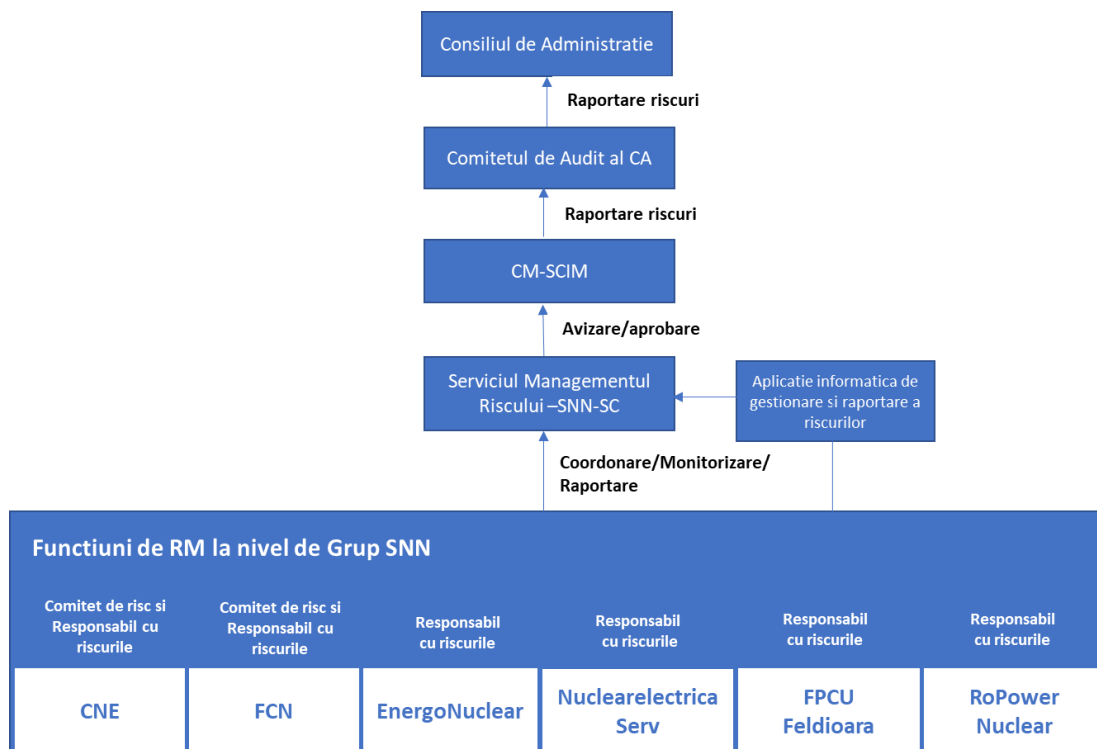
Consiliul de Administratie

Raportare riscuri

Comitetul de Audit al CA

Raportare riscuri

CM-SCIM

Avizare/aprobare

Serviciul Managementul Riscului –SNN-SC

Aplicatie informatica de gestionare si raportare a riscurilor

Coordonare/Monitorizare/ Raportare

Functiuni de RM la nivel de Grup SNN

| Comitet de risc si Responsabil cu riscurile | Comitet de risc si Responsabil cu riscurile | Responsabil cu riscurile | Responsabil cu riscurile | Responsabil cu riscurile | Responsabil cu riscurile |
|---|---|---|---|---|---|
| CNE | FCN | EnergoNuclear | Nuclearelectrica Serv | FPCU Feldioara | RoPower Nuclear |